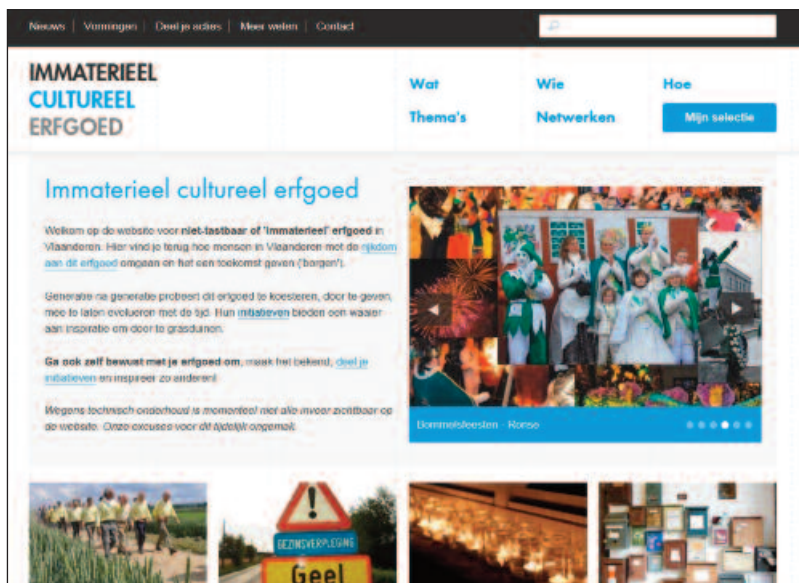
Nieuws | Vormingen | Deel je acties | Meer weten | Contact

IMMATERIEEL
CULTUREEL
ERFGOED

Wat
Wie
Hoe
Thema's
Netwerken
Mijn selectie

Immaterieel cultureel erfgoed

Welkom op de website voor niet-tastbaar of 'immaterieel' erfgoed in Vlaanderen. Hier vind je terug hoe mensen in Vlaanderen met de rijkdom aan dit erfgoed omgaan en het een toekomst geven ('borgen').

Generatie na generatie probeert dit erfgoed te koesteren, door te geven, mee te laten evolueren met de tijd. Hun initiatieven bieden een waaier aan inspiratie om door te grasduinen.

Ga ook zelf bewust met je erfgoed om, maak het bekend, deel je initiatieven en inspireer zo anderen!

Wegens technisch onderhoud is momenteel niet alle invoer zichtbaar op de website. Onze excuses voor dit tijdelijk ongemak.

Bommelsfeesten - Ronse

GEZINSVERPLEGING
Geel